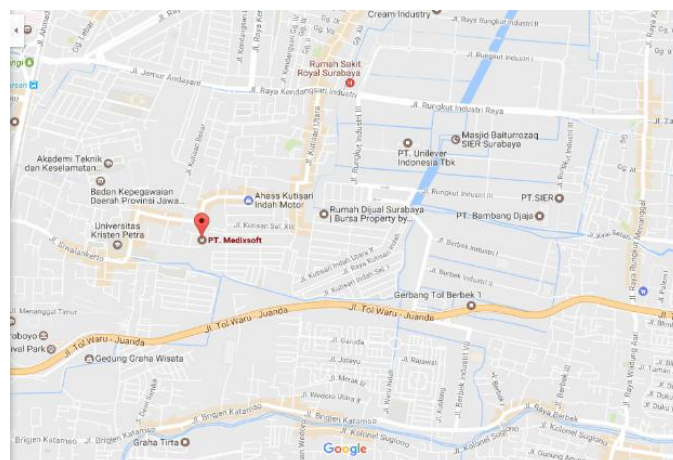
Cream Industry
Jl. Rungkut Industri II
Rumah Sakit Royal Surabaya
Jl. Jemur Andayani
Jl. Raya Kendangsari Industri
Jl. Rungkut Industri Raya
Jl. Rungkut Industri I
Akademi Teknik dan Keselamatan...
PT. Unilever Indonesia Tbk
Masjid Baiturrozaq SIER Surabaya
Badan Kepegawaian Daerah Provinsi Jawa...
Ahass Kutisari Indah Motor
Rumah Dijual Surabaya | Bursa Property by...
PT.SIER
PT. Bambang Djaja
Universitas Kristen Petra
PT. Medixsoft
Jl. Kutisari Sel. XII
Jl. Siwalankerto
Jl. Berbek Industri I
Gerbang Tol Berbek 1
Jl. Tol Waru - Juanda
Jl. Tol Waru - Juanda
Jl. Menanggal Timur
Gedung Graha Wiseta
Jl. Garuda
Jl. Berbek Industri VII
Jl. Raya Berbek
Jl. Brigjen Katamso
Graha Tirta
Jl. Kolonel Sugiono
Google